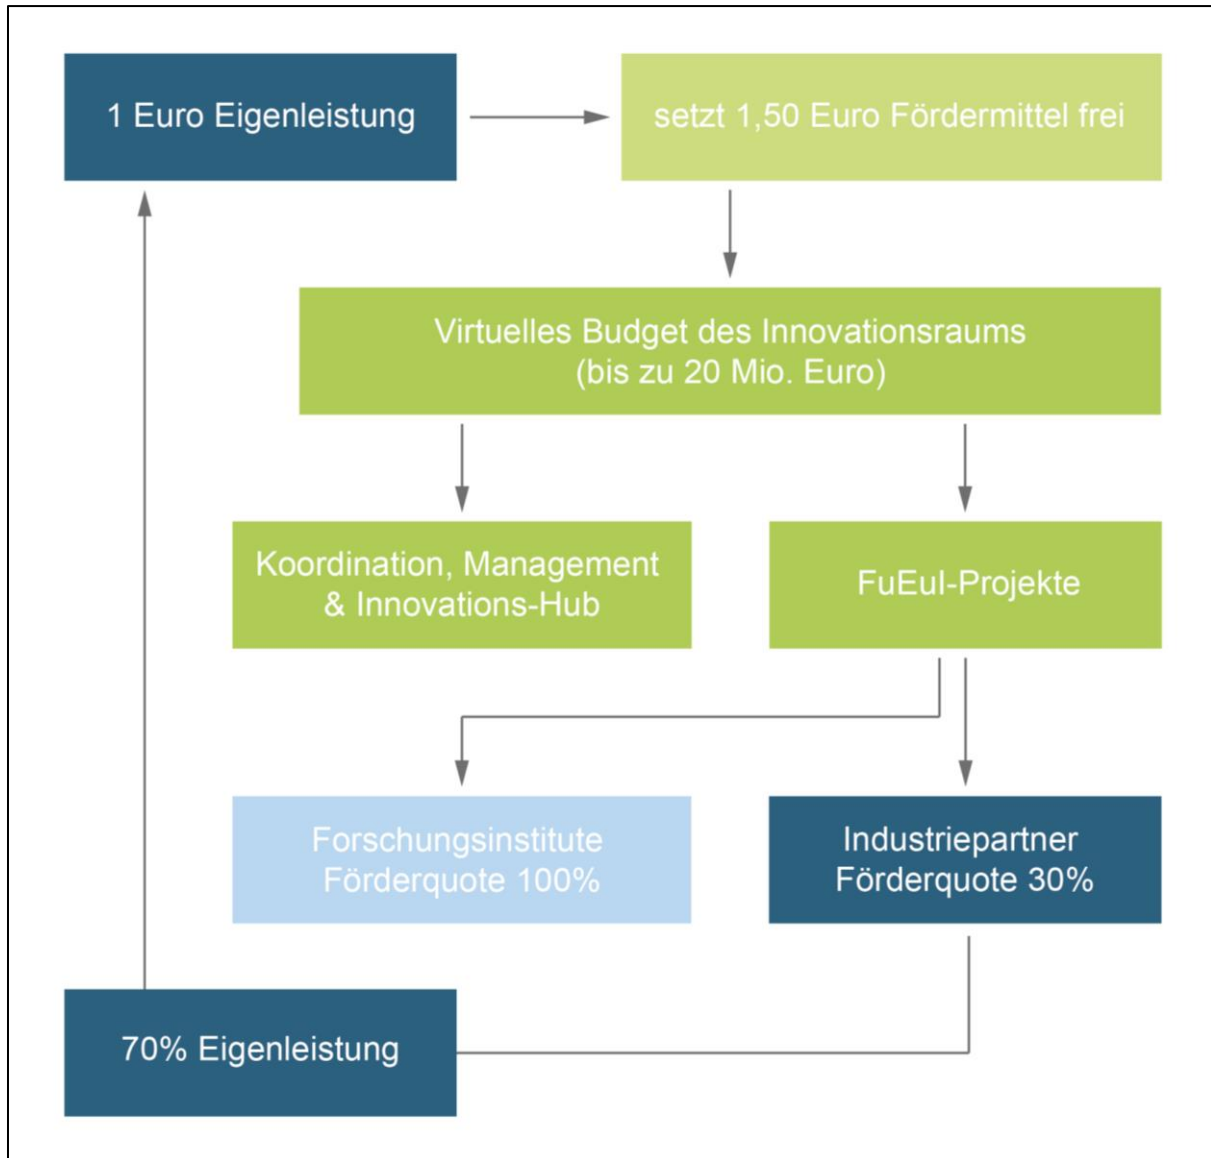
1 Euro Eigenleistung

setzt 1,50 Euro Fördermittel frei

Virtuelles Budget des Innovationsraums
(bis zu 20 Mio. Euro)

Koordination, Management
& Innovations-Hub

FuEuI-Projekte

Forschungsinstitute
Förderquote 100%

Industriepartner
Förderquote 30%

70% Eigenleistung